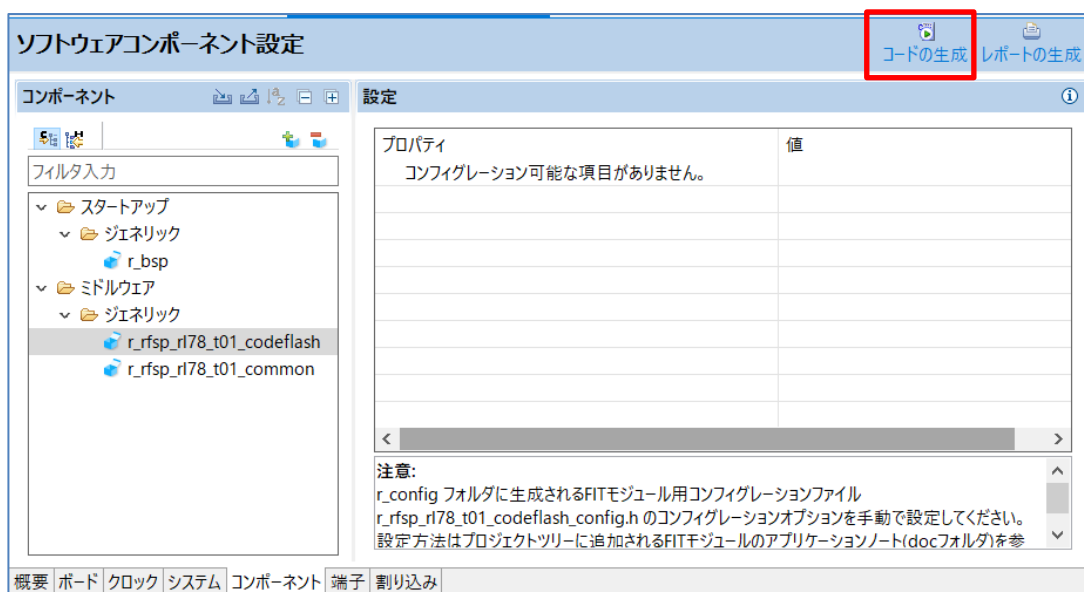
ソフトウェアコンポーネント設定

コードの生成 レポートの生成

コンポーネント

設定

フィルタ入力

スタートアップ
ジェネリック
r_bsp
ミドルウェア
ジェネリック
r_rfsp_rl78_t01_codeflash
r_rfsp_rl78_t01_common

| プロパティ | 値 |
|---|---|
| コンフィグレーション可能な項目がありません。 | |

注意:
r_config フォルダに生成されるFITモジュール用コンフィグレーションファイル r_rfsp_rl78_t01_codeflash_config.h のコンフィグレーションオプションを手動で設定してください。
設定方法はプロジェクトツリーに追加されるFITモジュールのアプリケーションノート(docフォルダ)を参

概要 ボード クロック システム コンポーネント 端子 割り込み